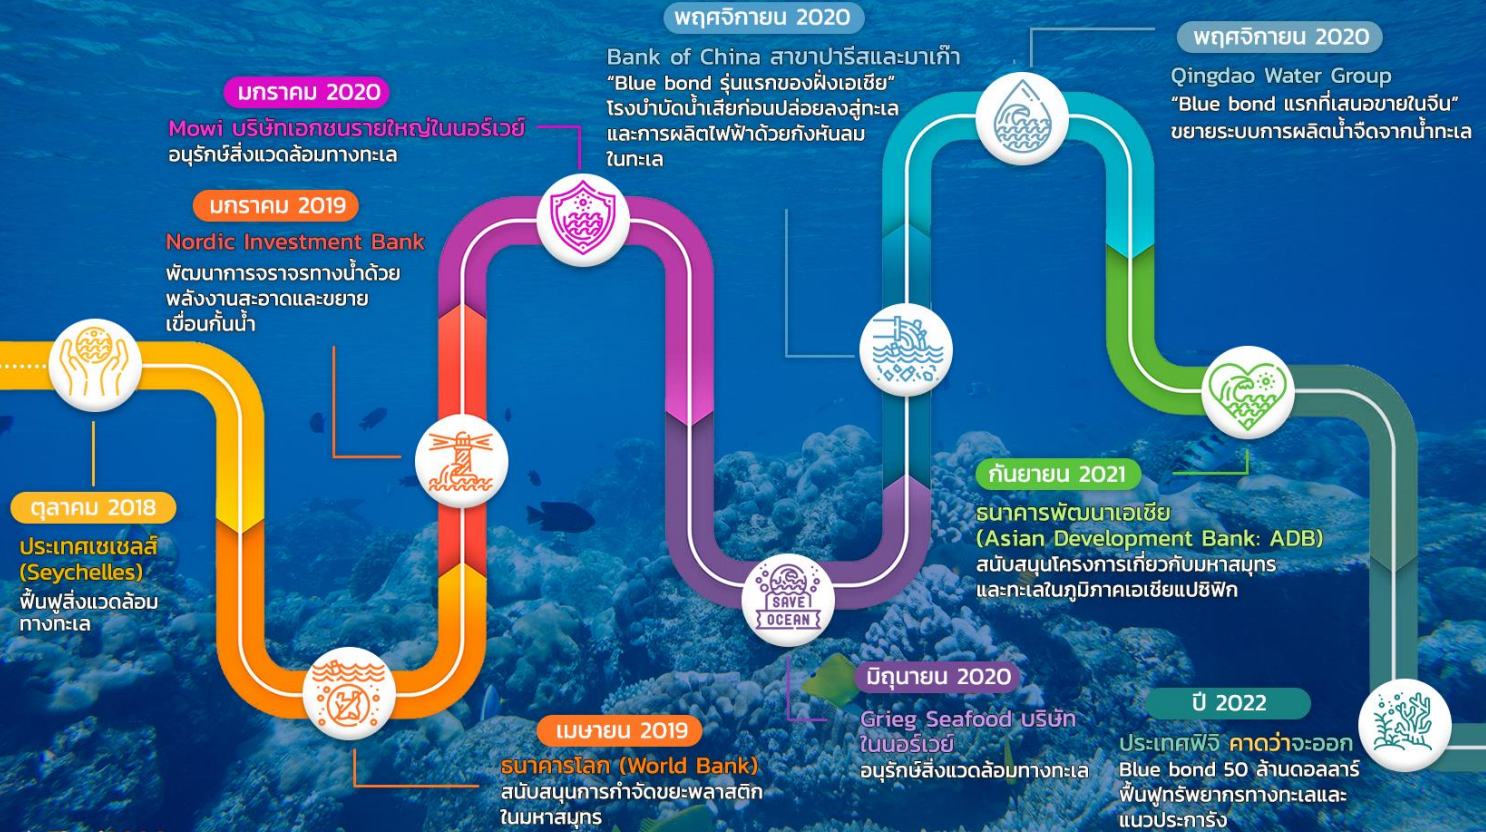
ตุลาคม 2018
ประเทศเซเชลส์ (Seychelles)
ฟื้นฟูสิ่งแวดล้อมทางทะเล

มกราคม 2019
Nordic Investment Bank
พัฒนาการจราจรทางน้ำด้วยพลังงานสะอาดและขยายเขื่อนกั้นน้ำ

เมษายน 2019
ธนาคารโลก (World Bank)
สนับสนุนการกำจัดขยะพลาสติกในมหาสมุทร

มกราคม 2020
Mowi บริษัทเอกชนรายใหญ่ในนอร์เวย์
อนุรักษ์สิ่งแวดล้อมทางทะเล

มิถุนายน 2020
Grieg Seafood บริษัทในนอร์เวย์
อนุรักษ์สิ่งแวดล้อมทางทะเล

พฤศจิกายน 2020
Bank of China สาขาปารีสและมาเก๊า
“Blue bond รุ่นแรกของฝั่งเอเชีย”
โรงบำบัดน้ำเสียก่อนปล่อยลงสู่ทะเลและการผลิตไฟฟ้าด้วยกังหันลมในทะเล

SAVE OCEAN

พฤศจิกายน 2020
Qingdao Water Group
“Blue bond แรกที่เสนอขายในจีน”
ขยายระบบการผลิตน้ำจืดจากน้ำทะเล

กันยายน 2021
ธนาคารพัฒนาเอเชีย (Asian Development Bank: ADB)
สนับสนุนโครงการเกี่ยวกับมหาสมุทรและทะเลในภูมิภาคเอเชียแปซิฟิก

ปี 2022
ประเทศฟิจิ คาดว่าจะออก
Blue bond 50 ล้านดอลลาร์
ฟื้นฟูทรัพยากรทางทะเลและแนวปะการัง